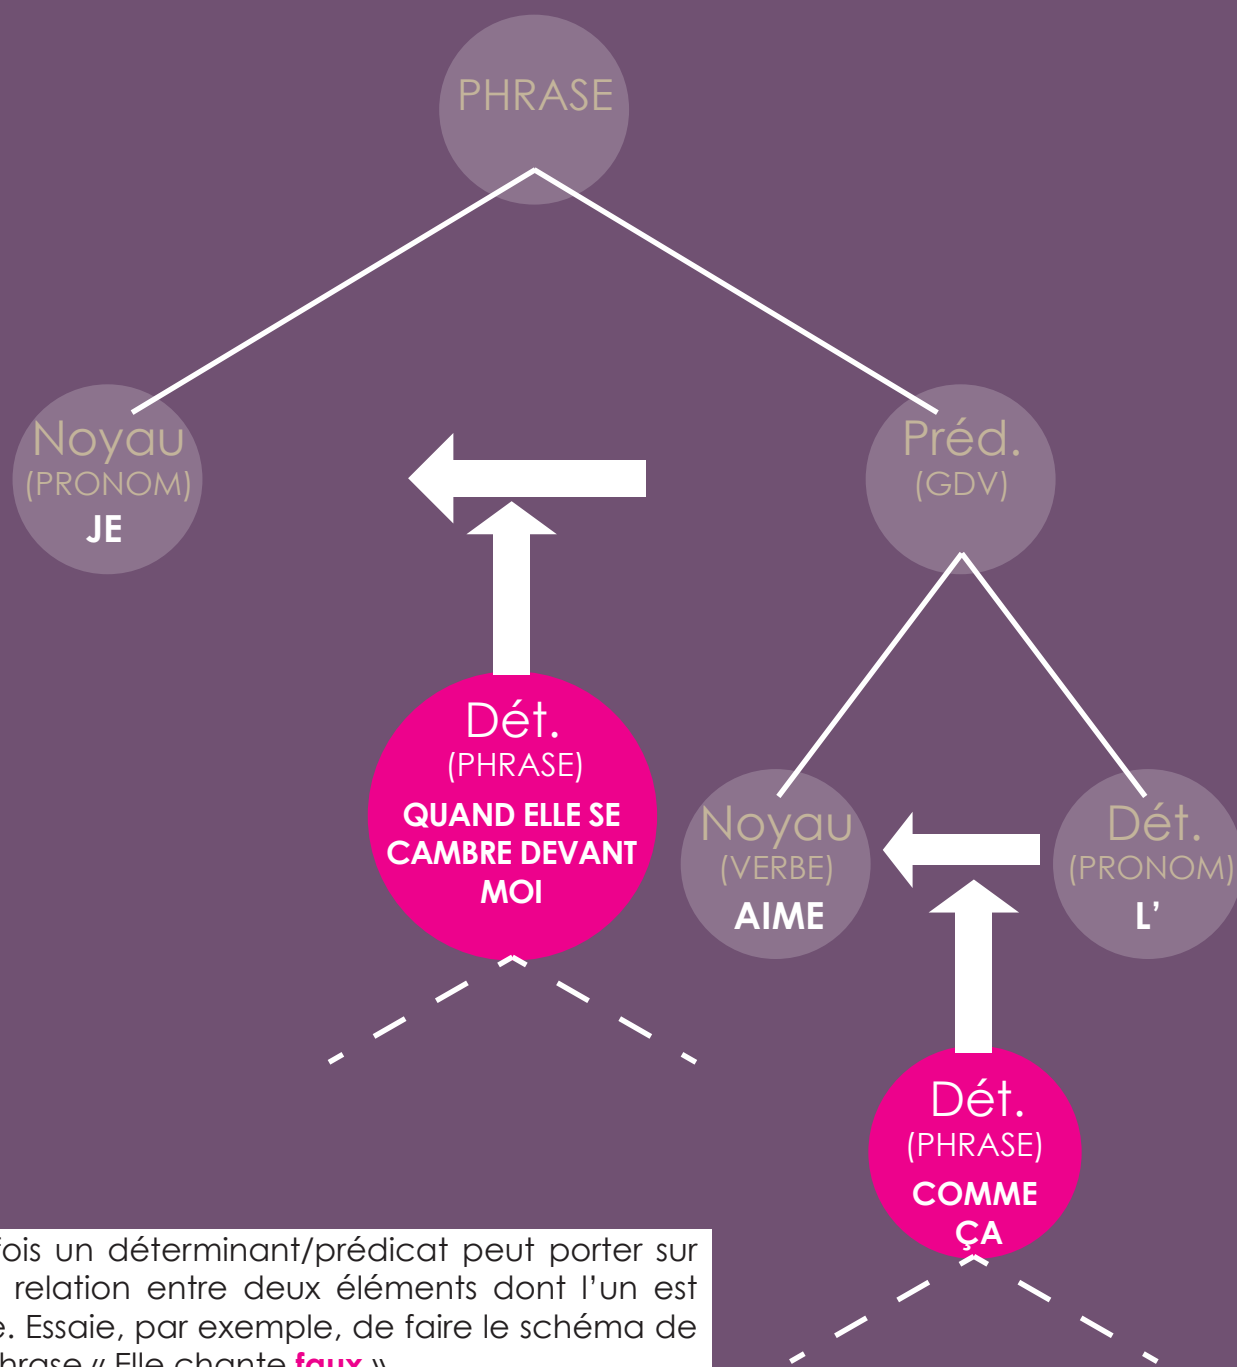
PHRASE

Noyau
(PRONOM)
JE

Préd.
(GDV)

Dét.
(PHRASE)
QUAND ELLE SE CAMBRE DEVANT MOI

Noyau
(VERBE)
AIME

Dét.
(PRONOM)
L'

Dét.
(PHRASE)
COMME ÇA

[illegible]ois un déterminant/prédicat peut porter sur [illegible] relation entre deux éléments dont l'un est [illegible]e. Essaie, par exemple, de faire le schéma de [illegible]hrase « Elle chante faux »